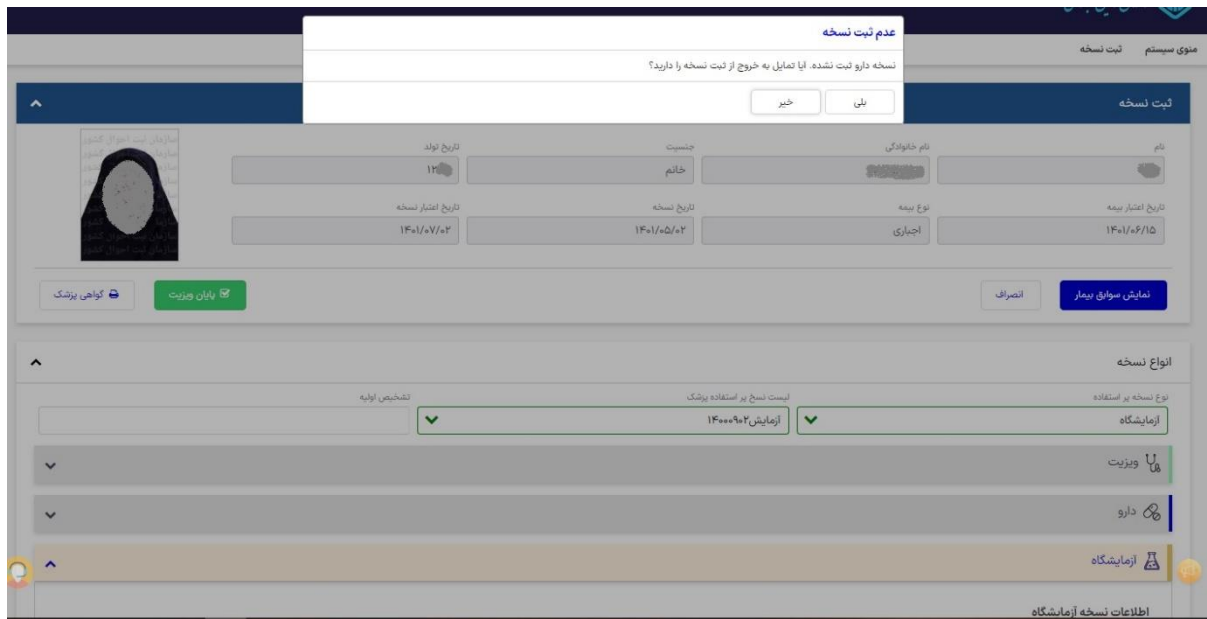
عدم ثبت نسخه

نسخه دارو ثبت نشده. ایا تمایل به خروج از ثبت نسخه را دارید؟

بلی

خیر

منوی سیستم

ثبت نسخه

ثبت نسخه

نام

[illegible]

نام خانوادگی

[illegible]

جنسیت

خانم

تاریخ تولد

۱۳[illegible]

سازمان ثبت احوال کشور

تاریخ اعتبار بیمه

۱۴۰۱/۰۶/۱۵

نوع بیمه

اجباری

تاریخ نسخه

۱۴۰۱/۰۵/۰۲

تاریخ اعتبار نسخه

۱۴۰۱/۰۷/۰۲

نمایش سوابق بیمار

انصراف

پایان ویزیت

گواهی پزشک

انواع نسخه

نوع نسخه پر استفاده

آزمایشگاه

لیست نسخ پر استفاده پزشک

آزمایش۱۴۰۰۰۹۰۲

تشخیص اولیه

ویزیت

دارو

آزمایشگاه

اطلاعات نسخه آزمایشگاه